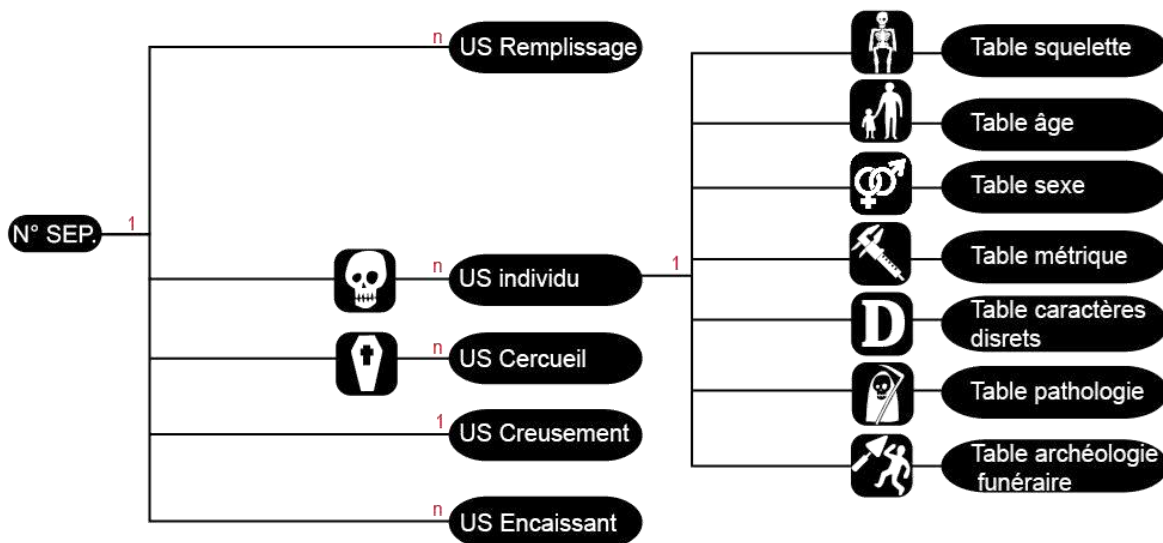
N° SEP.

1

n
US Remplissage

n
US individu

n
US Cercueil

1
US Creusement

n
US Encaissant

1

Table squelette

Table âge

Table sexe

Table métrique

D

Table caractères disrets

Table pathologie

Table archéologie funéraire